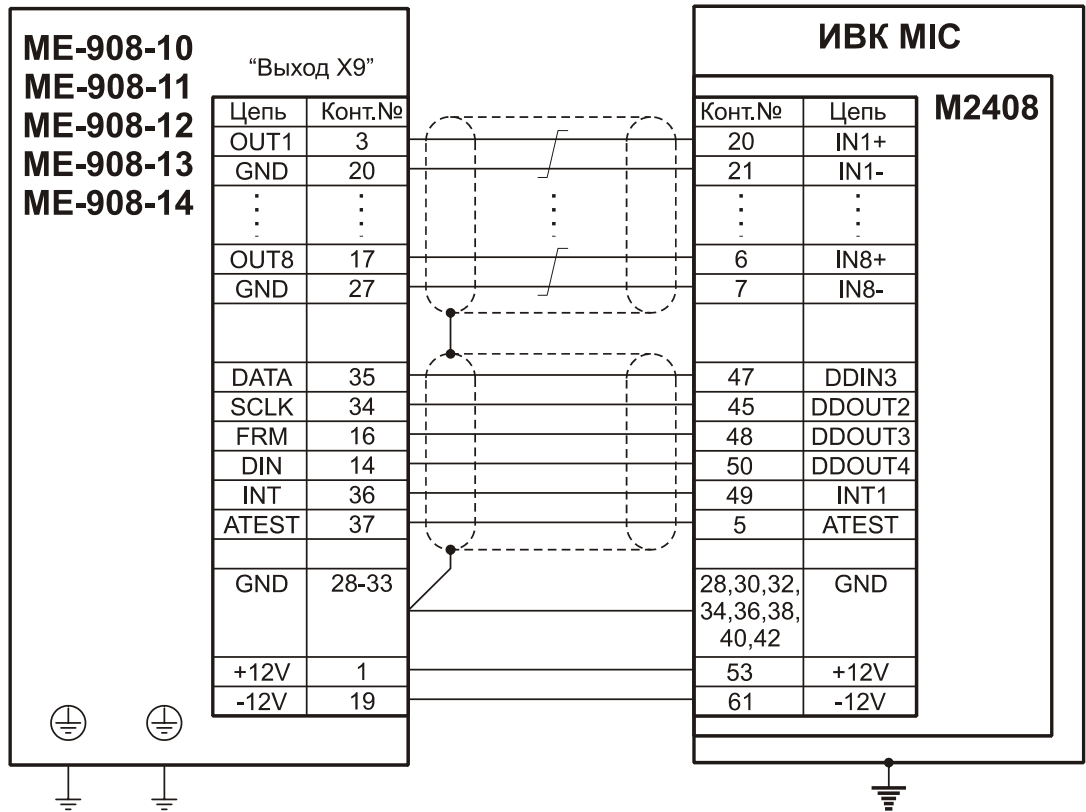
ME-908-10
ME-908-11
ME-908-12
ME-908-13
ME-908-14

"Выход X9"

| Цепь | Конт.№ |
|---|---|
| OUT1 | 3 |
| GND | 20 |
| ⋮ | ⋮ |
| OUT8 | 17 |
| GND | 27 |
| | |
| DATA | 35 |
| SCLK | 34 |
| FRM | 16 |
| DIN | 14 |
| INT | 36 |
| ATEST | 37 |
| | |
| GND | 28-33 |
| +12V | 1 |
| -12V | 19 |

ИВК MIC

M2408

| Конт.№ | Цепь |
|---|---|
| 20 | IN1+ |
| 21 | IN1- |
| ⋮ | ⋮ |
| 6 | IN8+ |
| 7 | IN8- |
| | |
| 47 | DDIN3 |
| 45 | DDOUT2 |
| 48 | DDOUT3 |
| 50 | DDOUT4 |
| 49 | INT1 |
| 5 | ATEST |
| | |
| 28,30,32, 34,36,38, 40,42 | GND |
| 53 | +12V |
| 61 | -12V |